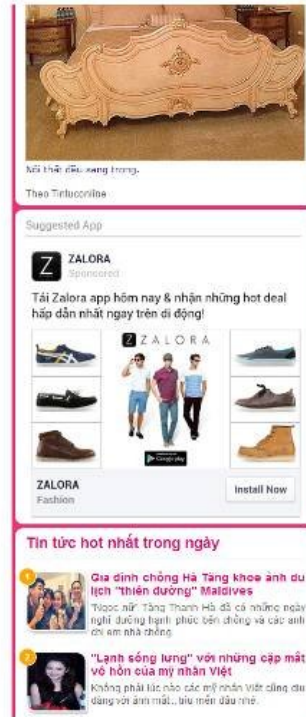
Nội thất đều xa xỉ.

Theo Tinfuconline

Suggested App

ZALORA
Sponsored

Tải Zalora app hôm nay & nhận những hot deal hấp dẫn nhất ngay trên di động!

ZALORA

ZALORA
Fashion

Install Now

Tin tức hot nhất trong ngày

1
Gia đình chồng Hà Tăng khoe ảnh du lịch "thiên đường" Maldives
"Ngọc nữ" Tăng Thanh Hà đã có những ngày nghỉ dưỡng hạnh phúc bên chồng và các anh chị em nhà chồng.

2
"Lạnh sống lưng" với những cặp mắt vô hồn của mỹ nhân Việt
Không phải lúc nào các mỹ nhân Việt cũng du dàng với ánh mắt... bíu mền đầu nhé.